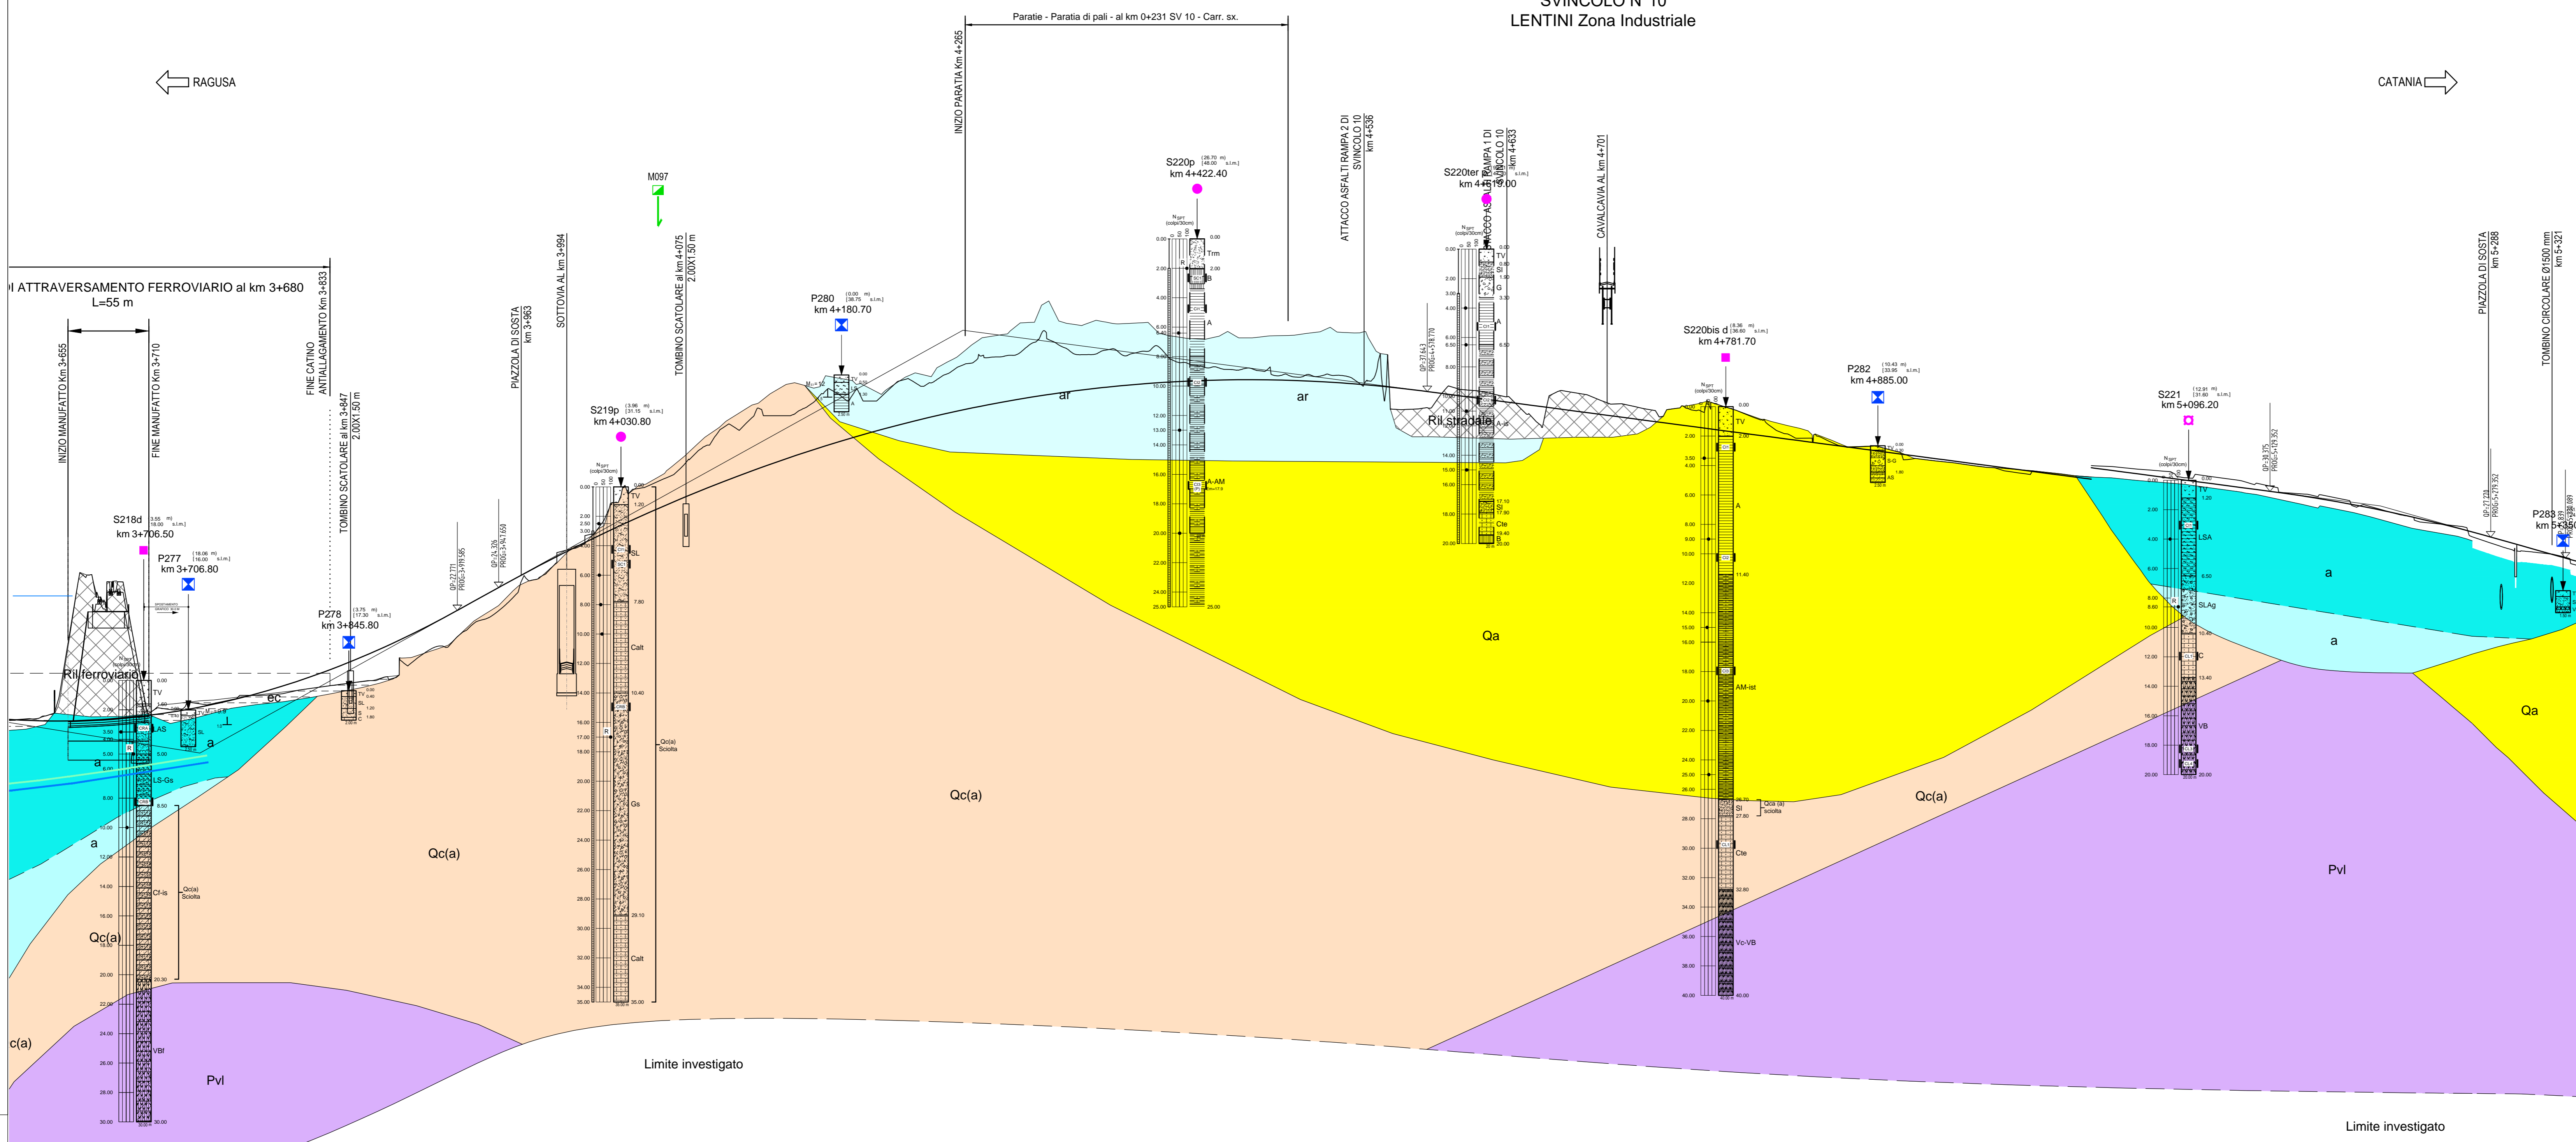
SVINCOLO N°10
LENTINI Zona Industriale

Paratie - Paratia di pali - al km 0+231 SV 10 - Carr. sx.

RAGUSA

CATANIA

INIZIO PARATIA Km 4+265

ATTRAVERSAMENTO FERROVIARIO al km 3+680
L=55 m

INIZIO MANUFATTO Km 3+655
FINE MANUFATTO Km 3+710
FINE CATINO ANTIALLAGAMENTO Km 3+833
TOMBINO SCATOLARE al km 3+847 2.00X1.50 m
PIAZZOLA DI SOSTA km 3+963
SOTTOVIA AL km 3+994
TOMBINO SCATOLARE al km 4+075 2.00X1.50 m
ATTACCO ASFALTI RAMPA 2 DI SVINCOLO 10 km 4+536
ATTACCO ASFALTI RAMPA 1 DI SVINCOLO 10 km 4+633
CAVALCAVIA AL km 4+701
PIAZZOLA DI SOSTA km 5+288
TOMBINO CIRCOLARE Ø1500 mm km 5+321

M097

S218d km 3+706.50
P277 km 3+706.80
P278 km 3+845.80
S219p km 4+030.80
P280 km 4+180.70
S220p km 4+422.40
S220ter km 4+619.00
S220bis d km 4+781.70
P282 km 4+885.00
S221 km 5+096.20
P283 km 5+350

Ril.ferroviario
Ril.stradale

ar
ar
ec
a
a
a
a
a
Qa
Qa
Qc(a)
Qc(a)
Qc(a)
Qc(a)
c(a)
Pvl
Pvl

TV
LAS
LS-Gs
Cf-is
VBf
SL
Calt
Gs
Trm
A
A-AM
Cte
AM-ist
Sl
Vc-VB
LSA
SLAg
C
VB

Qc(a) Sciolta
Qca (a) sciolta

Limite investigato
Limite investigato